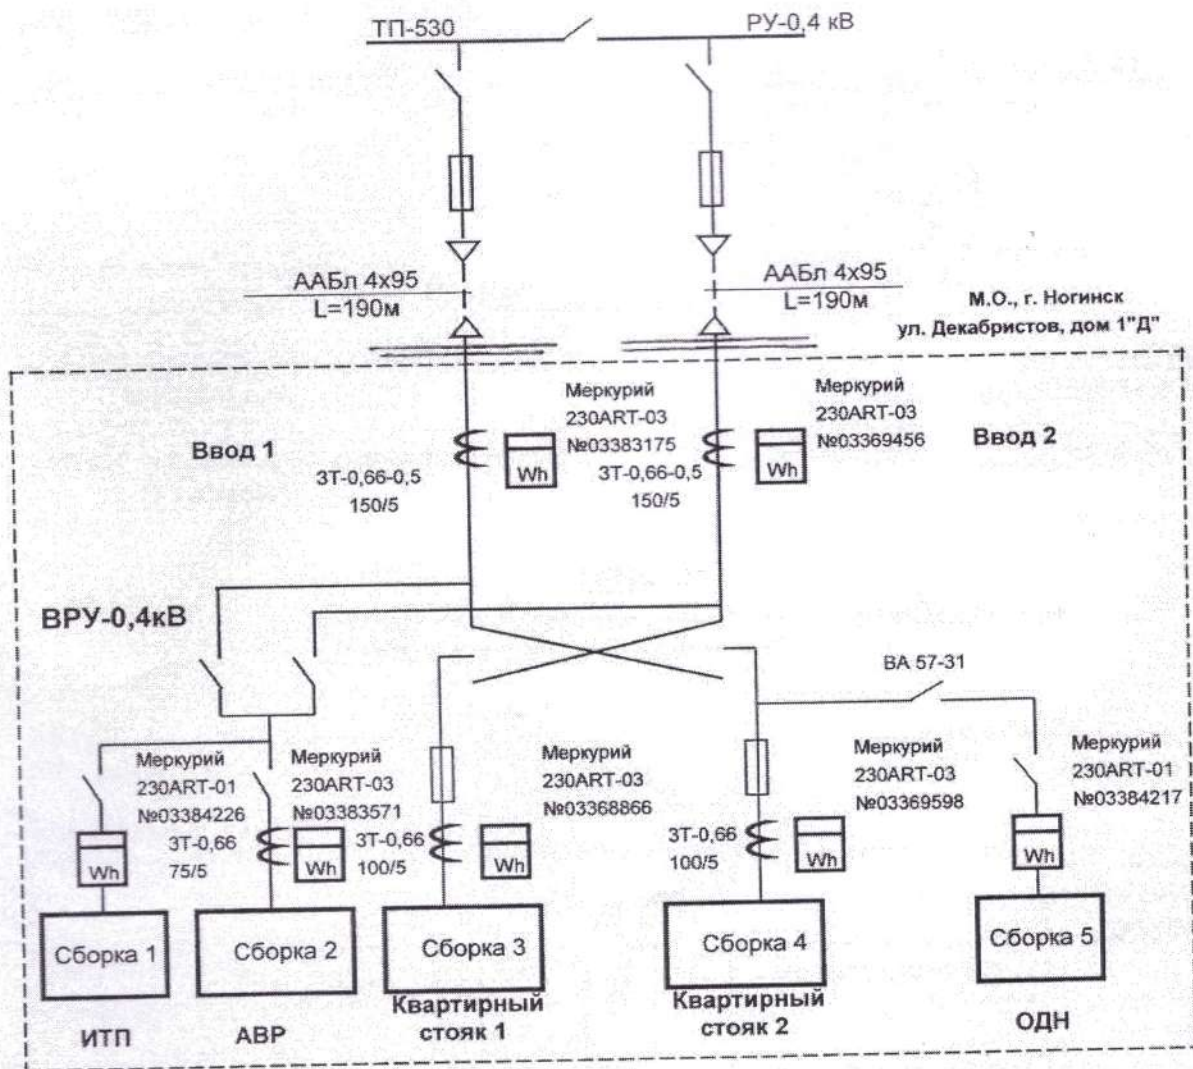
ТП-530

РУ-0,4 кВ

ААБл 4х95
L=190м

ААБл 4х95
L=190м

М.О., г. Ногинск
ул. Декабристов, дом 1"Д"

Меркурий
230ART-03
№03383175

Меркурий
230ART-03
№03369456

Ввод 1

Ввод 2

Wh

Wh

ЗТ-0,66-0,5
150/5

ЗТ-0,66-0,5
150/5

ВРУ-0,4кВ

ВА 57-31

Меркурий
230ART-01
№03384226

Меркурий
230ART-03
№03383571

Меркурий
230ART-03
№03368866

Меркурий
230ART-03
№03369598

Меркурий
230ART-01
№03384217

ЗТ-0,66
75/5

ЗТ-0,66
100/5

ЗТ-0,66
100/5

Wh

Wh

Wh

Wh

Wh

Сборка 1

Сборка 2

Сборка 3

Сборка 4

Сборка 5

ИТП

АВР

Квартирный
стояк 1

Квартирный
стояк 2

ОДН